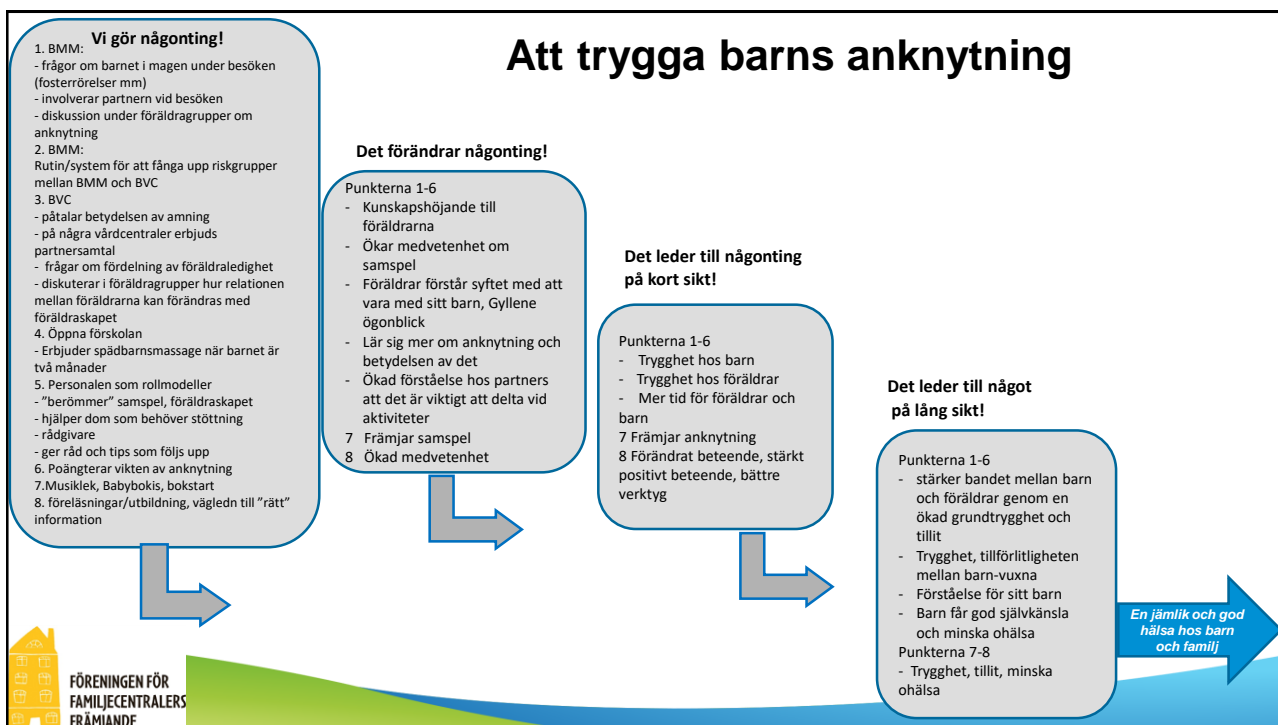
Att trygga barns anknytning

Vi gör någonting!

1. BMM:
- frågor om barnet i magen under besöken (fosterrörelser mm)
- involverar partnern vid besöken
- diskussion under föräldragrupper om anknytning
2. BMM:
Rutin/system för att fånga upp riskgrupper mellan BMM och BVC
3. BVC
- påtalar betydelsen av amning
- på några vårdcentraler erbjuds partnersamtal
- frågar om fördelning av föräldraledighet
- diskuterar i föräldragrupper hur relationen mellan föräldrarna kan förändras med föräldraskapet
4. Öppna förskolan
- Erbjuder spädbarnsmassage när barnet är två månader
5. Personalen som rollmodeller
- "berömmer" samspel, föräldraskapet
- hjälper dom som behöver stöttning
- rådgivare
- ger råd och tips som följs upp
6. Poängterar vikten av anknytning
7.Musiklek, Babybokis, bokstart
8. föreläsningar/utbildning, vägledn till "rätt" information

Det förändrar någonting!

Punkterna 1-6
- Kunskapshöjande till föräldrarna
- Ökar medvetenhet om samspel
- Föräldrar förstår syftet med att vara med sitt barn, Gyllene ögonblick
- Lär sig mer om anknytning och betydelsen av det
- Ökad förståelse hos partners att det är viktigt att delta vid aktiviteter
7 Främjar samspel
8 Ökad medvetenhet

Det leder till någonting på kort sikt!

Punkterna 1-6
- Trygghet hos barn
- Trygghet hos föräldrar
- Mer tid för föräldrar och barn
7 Främjar anknytning
8 Förändrat beteende, stärkt positivt beteende, bättre verktyg

Det leder till något på lång sikt!

Punkterna 1-6
- stärker bandet mellan barn och föräldrar genom en ökad grundtrygghet och tillit
- Trygghet, tillförlitligheten mellan barn-vuxna
- Förståelse för sitt barn
- Barn får god självkänsla och minska ohälsa
Punkterna 7-8
- Trygghet, tillit, minska ohälsa

En jämlik och god hälsa hos barn och familj

FÖRENINGEN FÖR FAMILJECENTRALERS FRÄMJANDE